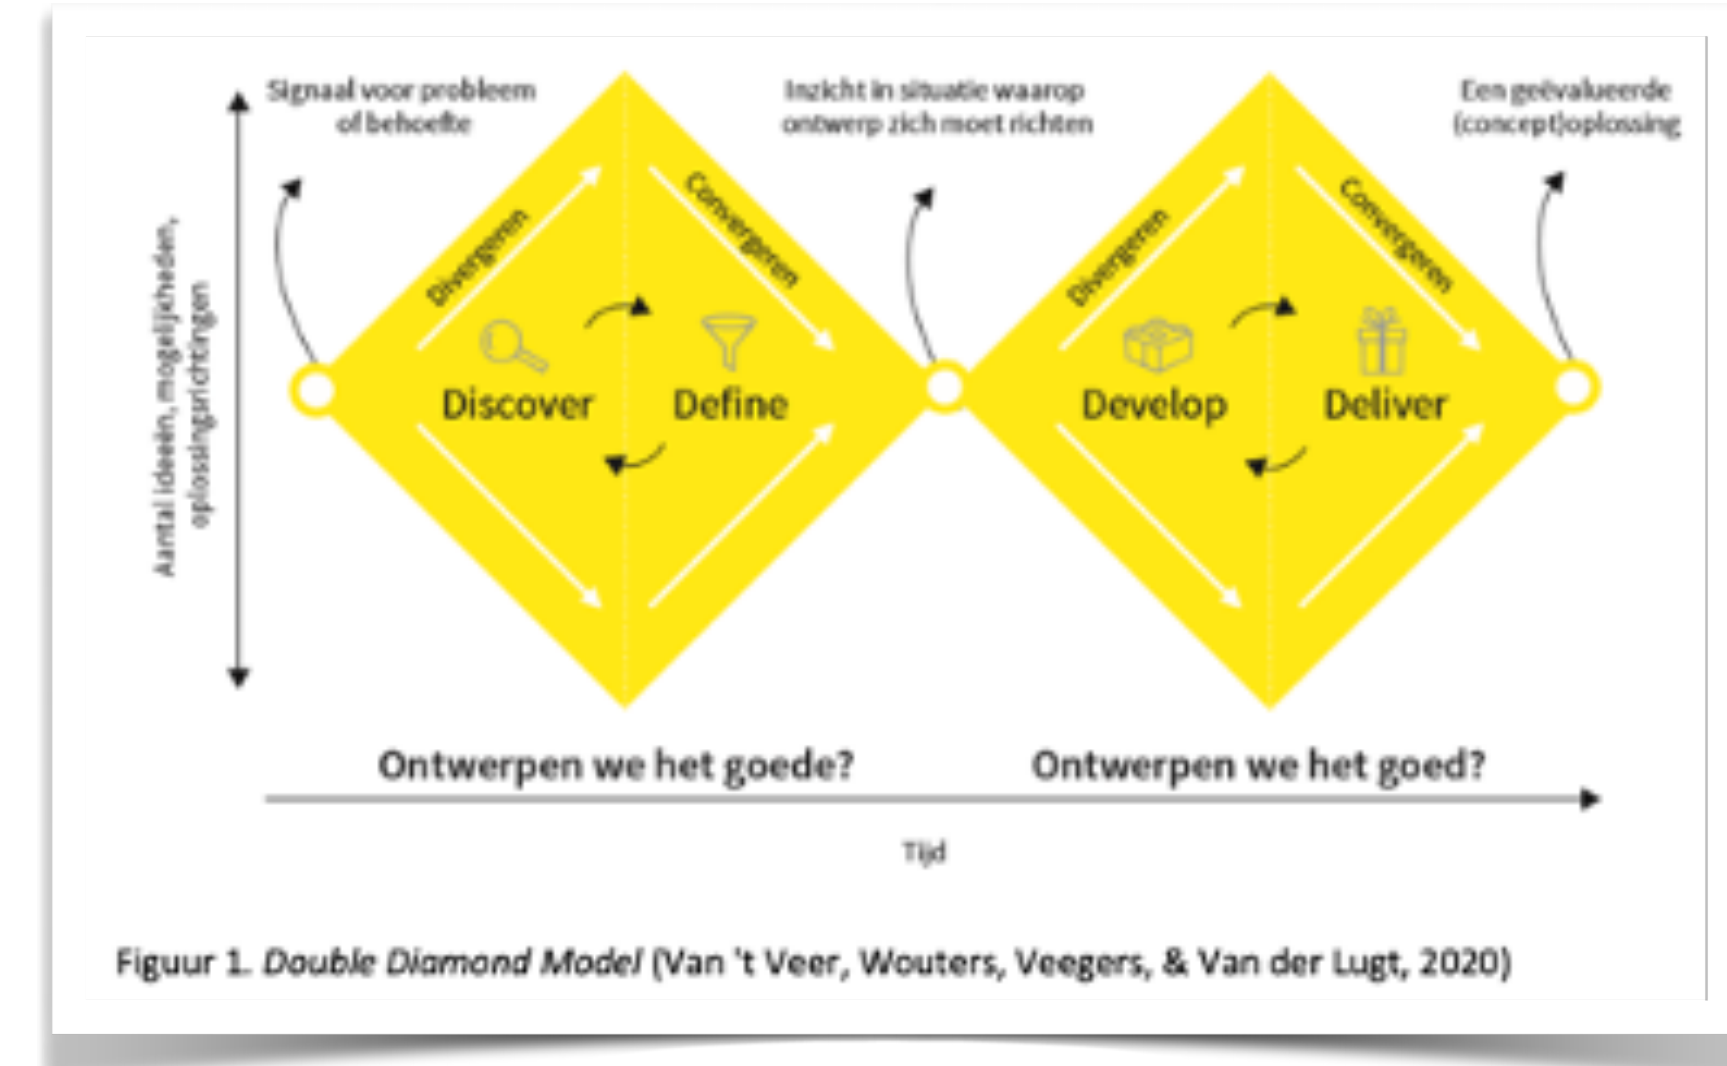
Aantal ideeën, mogelijkheden, oplossingsrichtingen

Signaal voor probleem of behoefte

Inzicht in situatie waarop ontwerp zich moet richten

Een geëvalueerde (concept)oplossing

Divergeren

Convergeren

Divergeren

Convergeren

Discover

Define

Develop

Deliver

Ontwerpen we het goede?

Ontwerpen we het goed?

Tijd

Figuur 1. *Double Diamond Model* (Van 't Veer, Wouters, Veegers, & Van der Lugt, 2020)